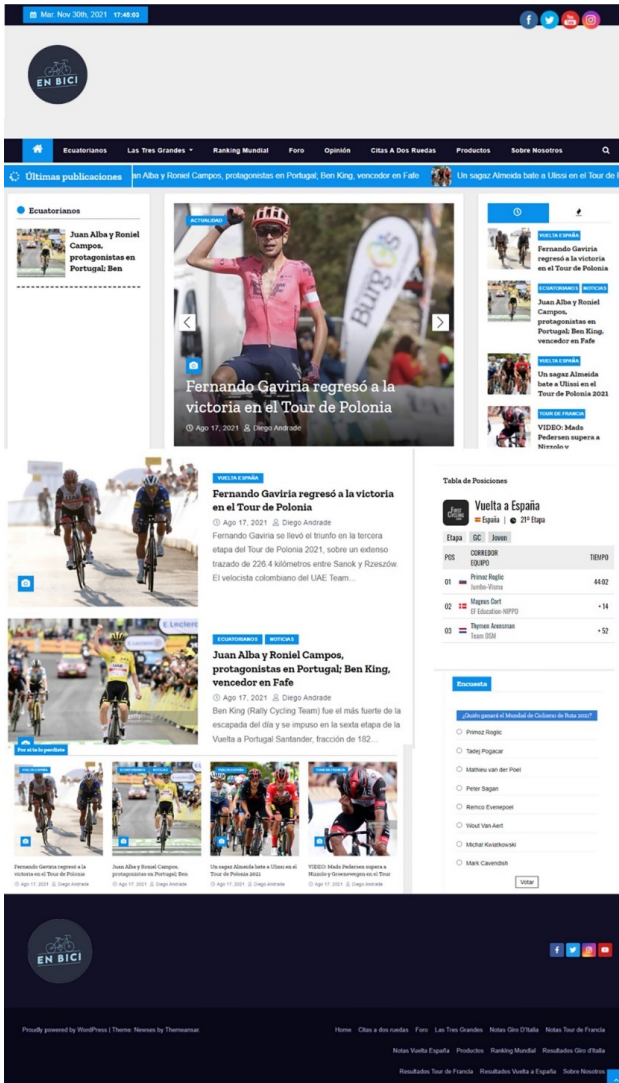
Mar. Nov 30th, 2021 17:48:03

EN BICI

Ecuatorianos Las Tres Grandes Ranking Mundial Foro Opinión Citas A Dos Ruedas Productos Sobre Nosotros

Últimas publicaciones an Alba y Roniel Campos, protagonistas en Portugal; Ben King, vencedor en Fafe Un sagaz Almeida bate a Ulissi en el Tour de l

Ecuatorianos

Juan Alba y Roniel Campos, protagonistas en Portugal; Ben

ACTUALIDAD

Fernando Gaviria regresó a la victoria en el Tour de Polonia

Ago 17, 2021 Diego Andrade

VUELTA ESPAÑA
Fernando Gaviria regresó a la victoria en el Tour de Polonia

ECUATORIANOS NOTICIAS
Juan Alba y Roniel Campos, protagonistas en Portugal; Ben King, vencedor en Fafe

VUELTA ESPAÑA
Un sagaz Almeida bate a Ulissi en el Tour de Polonia 2021

TOUR DE FRANCIA
VIDEO: Mads Pedersen supera a Nizzolo y

VUELTA ESPAÑA
Fernando Gaviria regresó a la victoria en el Tour de Polonia
Ago 17, 2021 Diego Andrade
Fernando Gaviria se llevó el triunfo en la tercera etapa del Tour de Polonia 2021, sobre un extenso trazado de 226.4 kilómetros entre Sanok y Rzeszów. El velocista colombiano del UAE Team...

ECUATORIANOS NOTICIAS
Juan Alba y Roniel Campos, protagonistas en Portugal; Ben King, vencedor en Fafe
Ago 17, 2021 Diego Andrade
Ben King (Rally Cycling Team) fue el más fuerte de la escapada del día y se impuso en la sexta etapa de la Vuelta a Portugal Santander, fracción de 182...

Tabla de Posiciones
Vuelta a España
España | 21ª Etapa
Etapa GC Joven

| POS | CORREDOR EQUIPO | TIEMPO |
|---|---|---|
| 01 | Primoz Roglic Jumbo-Visma | 44:02 |
| 02 | Magnus Cort EF Education-NIPPO | + 14 |
| 03 | Thymen Arensman Team DSM | + 52 |

Encuesta
¿Quién ganará el Mundial de Ciclismo de Ruta 2021?
Primoz Roglic
Tadej Pogacar
Mathieu van der Poel
Peter Sagan
Remco Evenepoel
Wout Van Aert
Michal Kwiatkowski
Mark Cavendish
Votar

Por si te lo perdiste

Fernando Gaviria regresó a la victoria en el Tour de Polonia
Ago 17, 2021 Diego Andrade

Juan Alba y Roniel Campos, protagonistas en Portugal; Ben
Ago 17, 2021 Diego Andrade

Un sagaz Almeida bate a Ulissi en el Tour de Polonia 2021
Ago 17, 2021 Diego Andrade

VIDEO: Mads Pedersen supera a Nizzolo y Groenewegen en el Tour
Ago 17, 2021 Diego Andrade

EN BICI

Proudly powered by WordPress | Theme: Newses by Themeansar.

Home Citas a dos ruedas Foro Las Tres Grandes Notas Giro D'Italia Notas Tour de Francia Notas Vuelta España Productos Ranking Mundial Resultados Giro d'Italia Resultados Tour de Francia Resultados Vuelta a España Sobre Nosotros